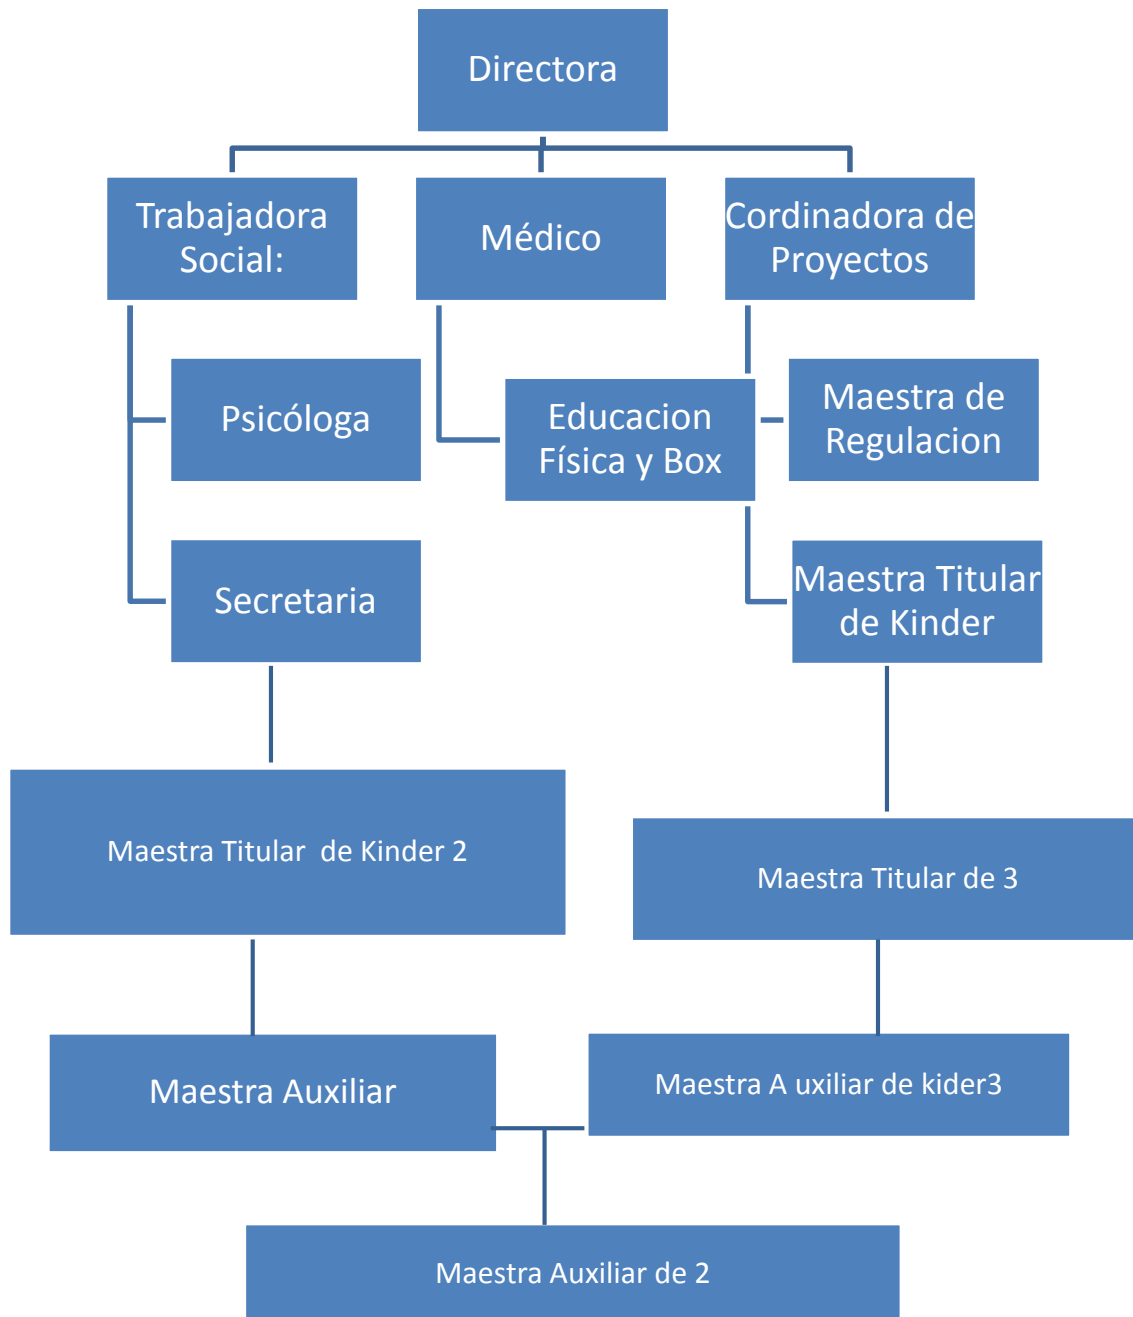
Directora

Trabajadora Social:

Médico

Cordinadora de Proyectos

Psicóloga

Educacion Física y Box

Maestra de Regulacion

Secretaria

Maestra Titular de Kinder

Maestra Titular de Kinder 2

Maestra Titular de 3

Maestra Auxiliar

Maestra A uxiliar de kider3

Maestra Auxiliar de 2